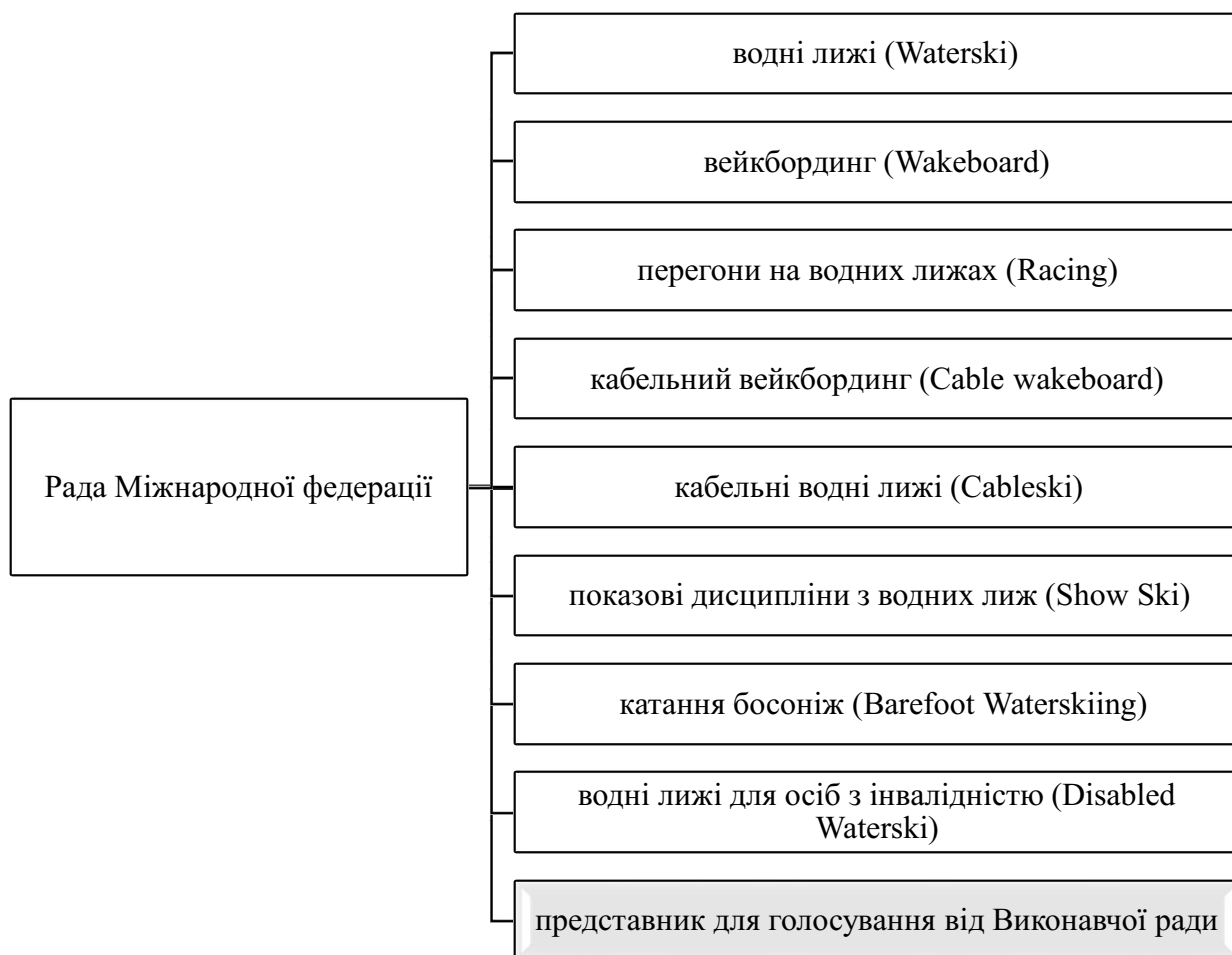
Рада Міжнародної федерації

водні лижі (Waterski)

вейкбординг (Wakeboard)

перегони на водних лижах (Racing)

кабельний вейкбординг (Cable wakeboard)

кабельні водні лижі (Cableski)

показові дисципліни з водних лиж (Show Ski)

катання босоніж (Barefoot Waterskiing)

водні лижі для осіб з інвалідністю (Disabled Waterski)

представник для голосування від Виконавчої ради